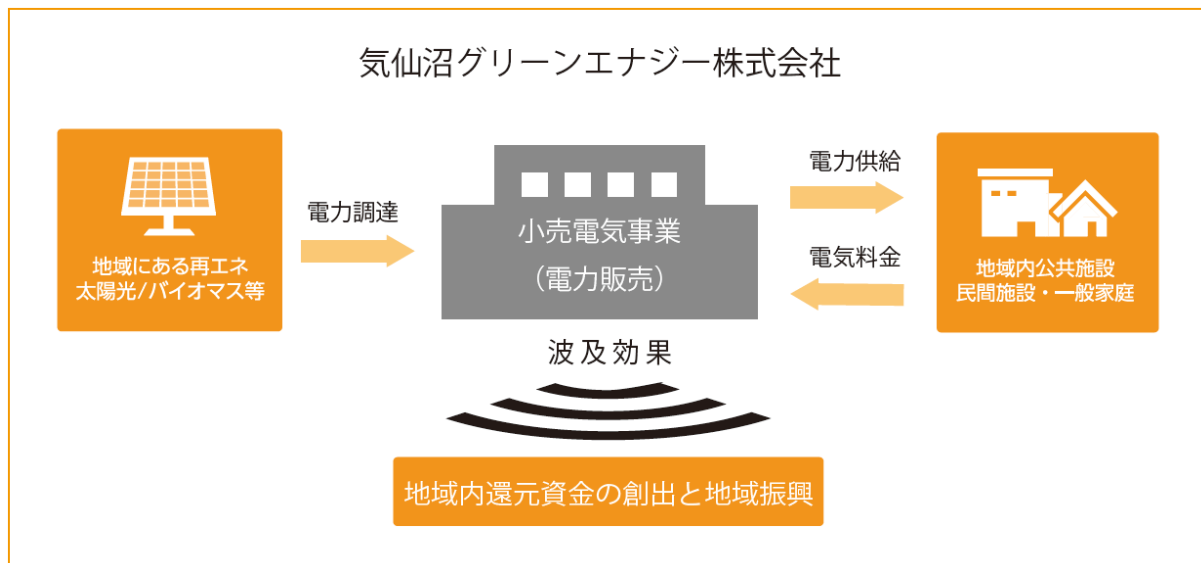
気仙沼グリーンエナジー株式会社

地域にある再エネ
太陽光/バイオマス等

電力調達

小売電気事業
(電力販売)

電力供給

電気料金

地域内公共施設
民間施設・一般家庭

波及効果

地域内還元資金の創出と地域振興